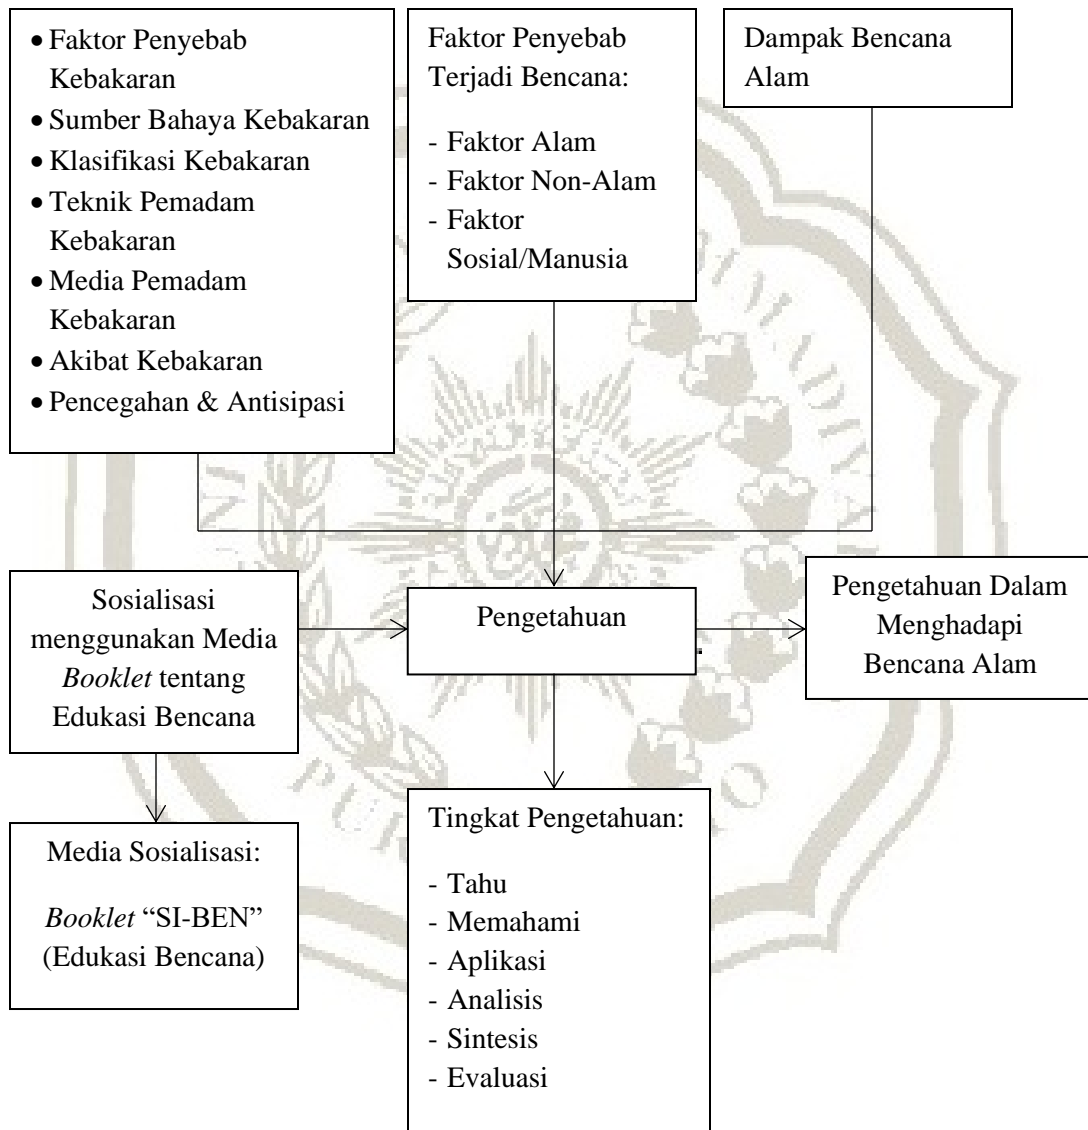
- Faktor Penyebab Kebakaran
- Sumber Bahaya Kebakaran
- Klasifikasi Kebakaran
- Teknik Pemadam Kebakaran
- Media Pemadam Kebakaran
- Akibat Kebakaran
- Pencegahan & Antisipasi

Faktor Penyebab Terjadi Bencana:

- Faktor Alam
- Faktor Non-Alam
- Faktor Sosial/Manusia

Dampak Bencana Alam

Sosialisasi menggunakan Media *Booklet* tentang Edukasi Bencana

Pengetahuan

Pengetahuan Dalam Menghadapi Bencana Alam

Media Sosialisasi:

*Booklet* "SI-BEN" (Edukasi Bencana)

Tingkat Pengetahuan:

- Tahu
- Memahami
- Aplikasi
- Analisis
- Sintesis
- Evaluasi